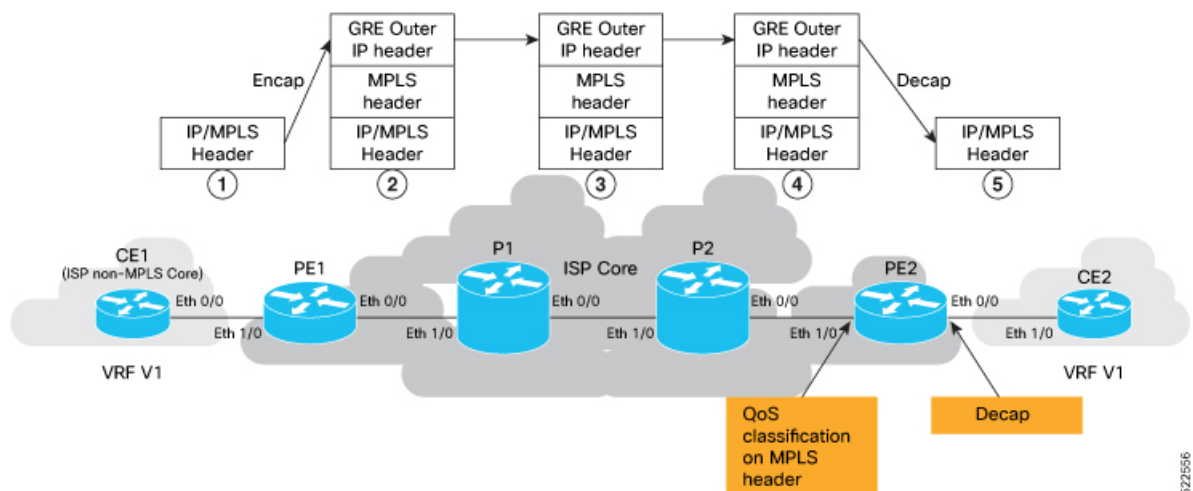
Encap

IP/MPLS Header

1

GRE Outer IP header

MPLS header

IP/MPLS Header

2

GRE Outer IP header

MPLS header

IP/MPLS Header

3

GRE Outer IP header

MPLS header

IP/MPLS Header

4

Decap

IP/MPLS Header

5

CE1
(ISP non-MPLS Core)

Eth 0/0

Eth 1/0

PE1

Eth 0/0

Eth 1/0

P1

ISP Core

Eth 0/0

Eth 1/0

P2

Eth 0/0

Eth 1/0

PE2

Eth 0/0

Eth 1/0

CE2

VRF V1

VRF V1

QoS classification on MPLS header

Decap

522556